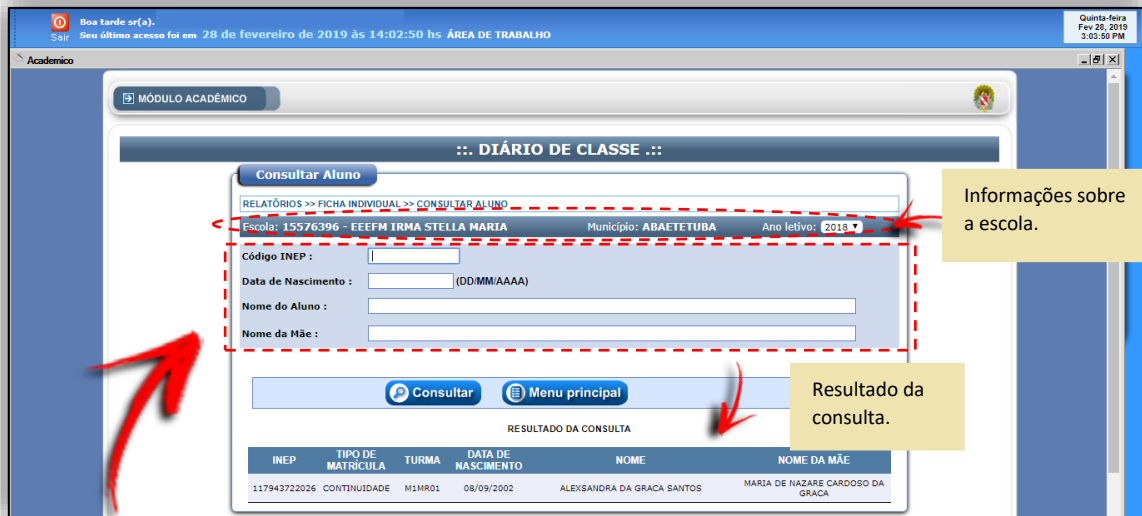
Sair

Boa tarde sr(a).
Seu último acesso foi em 28 de fevereiro de 2019 às 14:02:50 hs ÁREA DE TRABALHO

Quinta-feira
Fev 28, 2019
3:03:50 PM

Academico

MÓDULO ACADÊMICO

::. DIÁRIO DE CLASSE .::

Consultar Aluno

RELATÓRIOS >> FICHA INDIVIDUAL >> CONSULTAR ALUNO

Escola: 15576396 - EEEFM IRMA STELLA MARIA Município: ABAETETUBA Ano letivo: 2018

Informações sobre a escola.

Código INEP :

Data de Nascimento : (DD/MM/AAAA)

Nome do Aluno :

Nome da Mãe :

Consultar Menu principal

Resultado da consulta.

RESULTADO DA CONSULTA

| INEP | TIPO DE MATRÍCULA | TURMA | DATA DE NASCIMENTO | NOME | NOME DA MÃE |
|---|---|---|---|---|---|
| 117943722026 | CONTINUIDADE | M1MR01 | 08/09/2002 | ALEXSANDRA DA GRACA SANTOS | MARIA DE NAZARE CARDOSO DA GRACA |